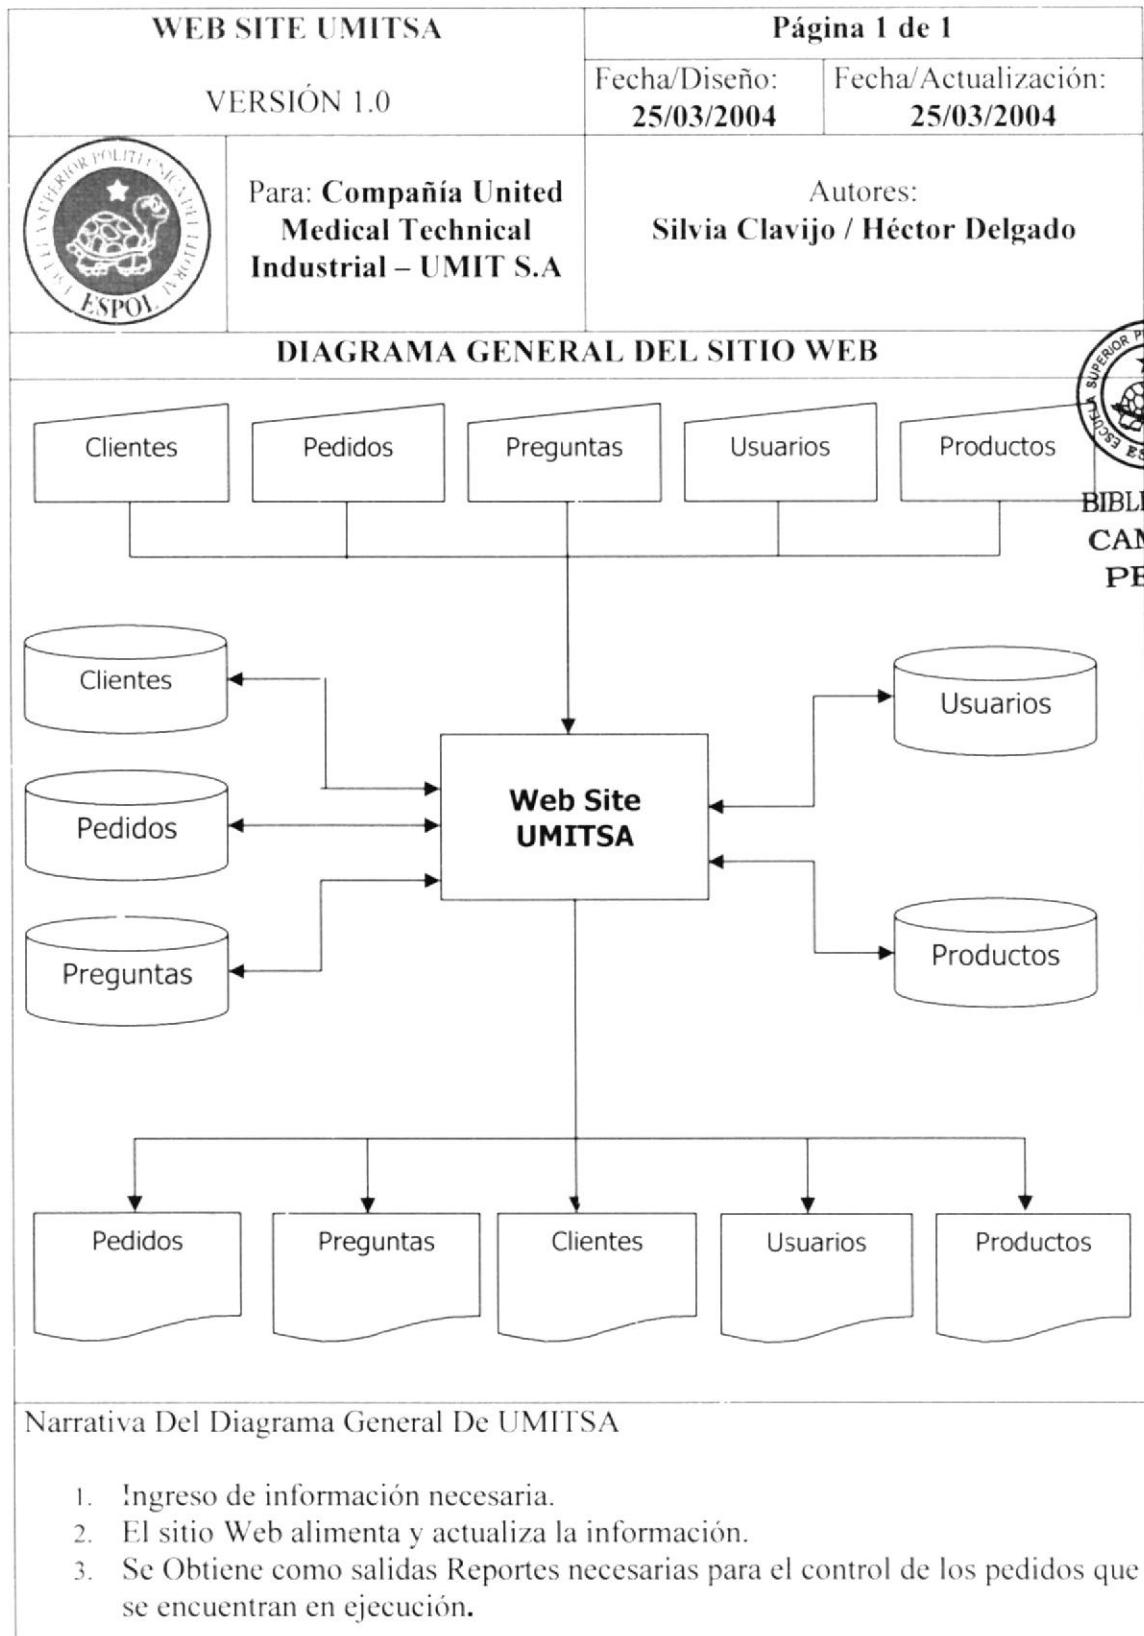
| WEB SITE UMITSA | | Página 1 de 1 | |
|---|---|---|---|
| VERSIÓN 1.0 | | Fecha/Diseño: **25/03/2004** | Fecha/Actualización: **25/03/2004** |
| ESPOL | Para: **Compañía United Medical Technical Industrial – UMIT S.A** | Autores: **Silvia Clavijo / Héctor Delgado** | |

DIAGRAMA GENERAL DEL SITIO WEB

BIBL
CAM
PE

Clientes
Pedidos
Preguntas
Usuarios
Productos

Clientes
Pedidos
Preguntas

Web Site UMITSA

Usuarios
Productos

Pedidos
Preguntas
Clientes
Usuarios
Productos

Narrativa Del Diagrama General De UMITSA

1. Ingreso de información necesaria.
2. El sitio Web alimenta y actualiza la información.
3. Se Obtiene como salidas Reportes necesarias para el control de los pedidos que se encuentran en ejecución.